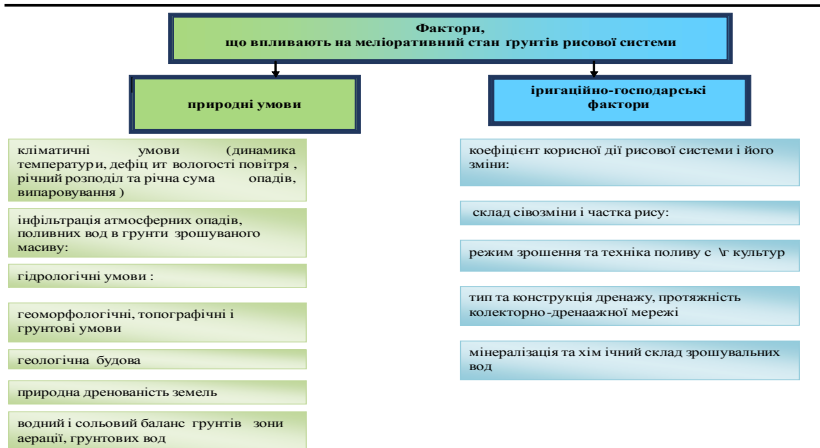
Фактори, що впливають на меліоративний стан ґрунтів рисової системи

природні умови

іригаційно-господарські фактори

кліматичні умови (динамика температури, дефіц ит вологості повітря , річний розподіл та річна сума опадів, випаровування )

інфільтрація атмосферних опадів, поливних вод в ґрунти зрошуваного масиву:

гідрологічні умови :

геоморфологічні, топографічні і ґрунтові умови

геологічна будова

природна дренованість земель

водний і сольовий баланс ґрунтів зони аерації, ґрунтових вод

коефіцієнт корисної дії рисової системи і його зміни:

склад сівозміни і частка рису:

режим зрошення та техніка поливу с \г культур

тип та конструкція дренажу, протяжність колекторно-дренаажної мережі

мінералізація та хім ічний склад зрошувальних вод